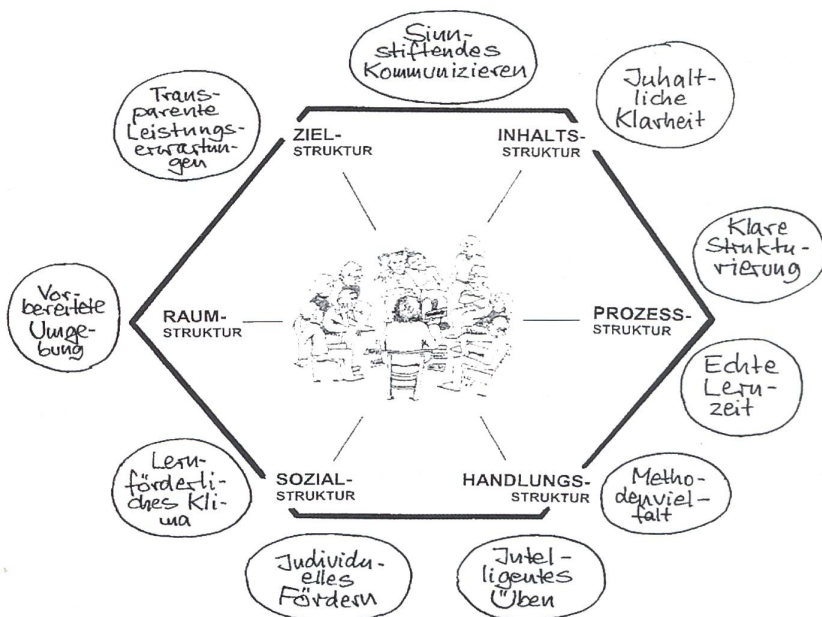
Sinnstiftendes Kommunizieren

Transparente Leistungserwartungen

Juhaltliche Klarheit

ZIEL-
STRUKTUR

INHALTS-
STRUKTUR

Klare Strukturierung

Vorbereitete Umgebung

RAUM-
STRUKTUR

PROZESS-
STRUKTUR

Echte Lernzeit

Lernförderliches Klima

SOZIAL-
STRUKTUR

HANDLUNGS-
STRUKTUR

Methodenvielfalt

Judividuelles Fördern

Jntelligentes Üben